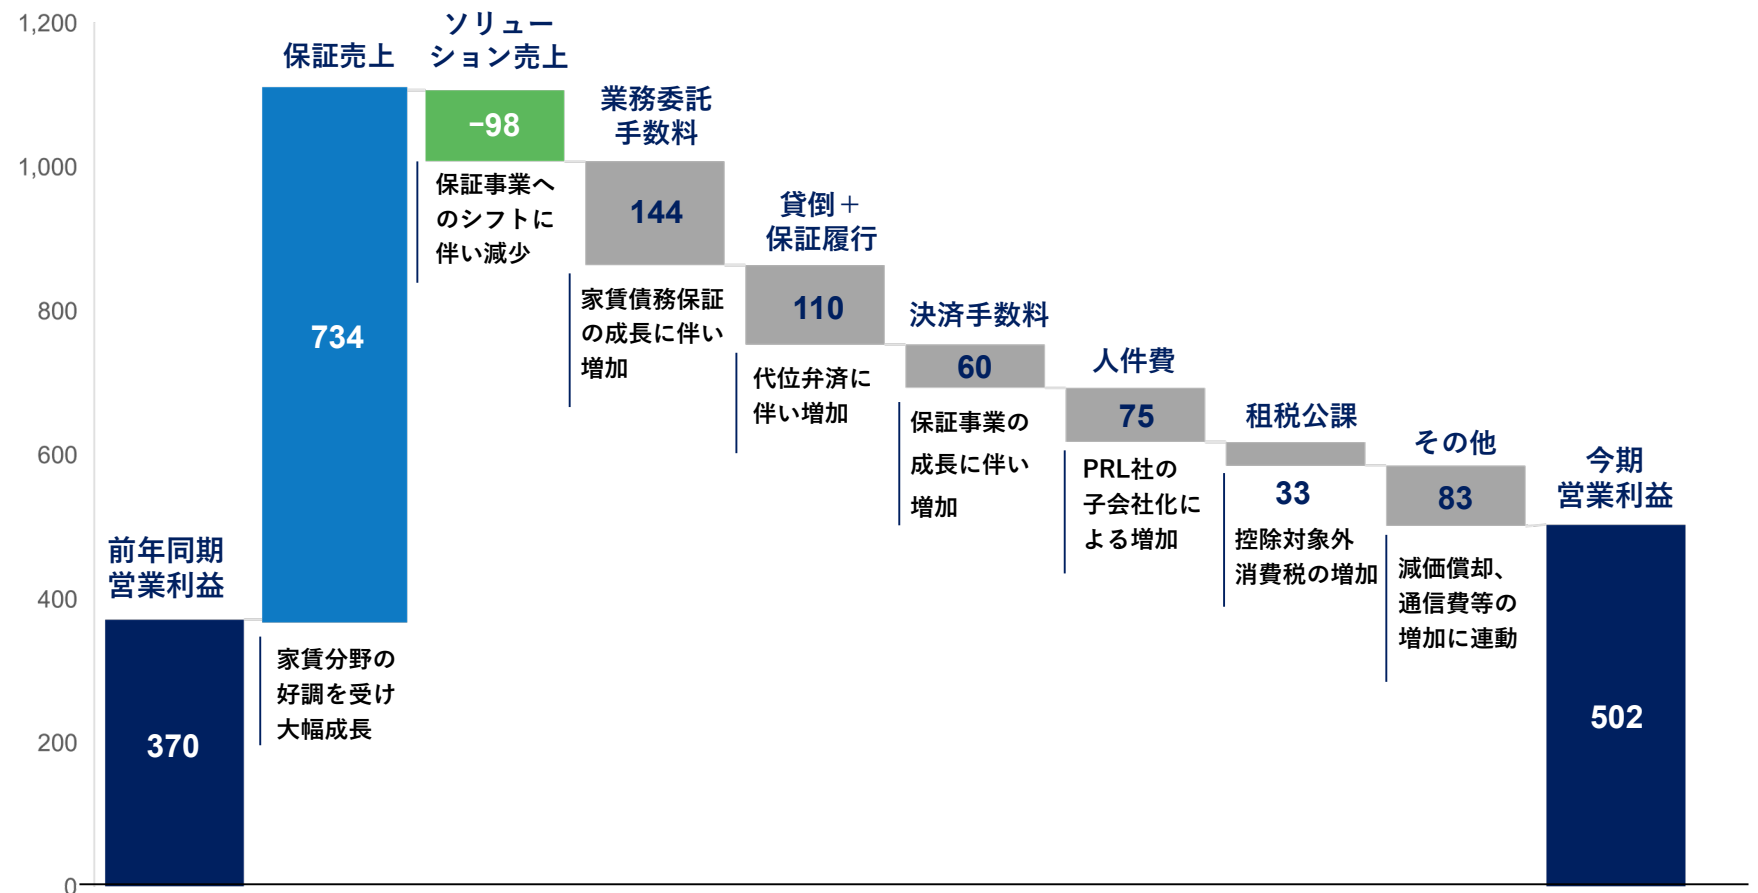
1,200
1,000
800
600
400
200
0

前年同期
営業利益
370

保証売上
734
家賃分野の
好調を受け
大幅成長

ソリュー
ション売上
-98
保証事業へ
のシフトに
伴い減少

業務委託
手数料
144
家賃債務保証
の成長に伴い
増加

貸倒＋
保証履行
110
代位弁済に
伴い増加

決済手数料
60
保証事業の
成長に伴い
増加

人件費
75
PRL社の
子会社化に
よる増加

租税公課
33
控除対象外
消費税の増加

その他
83
減価償却、
通信費等の
増加に連動

今期
営業利益
502